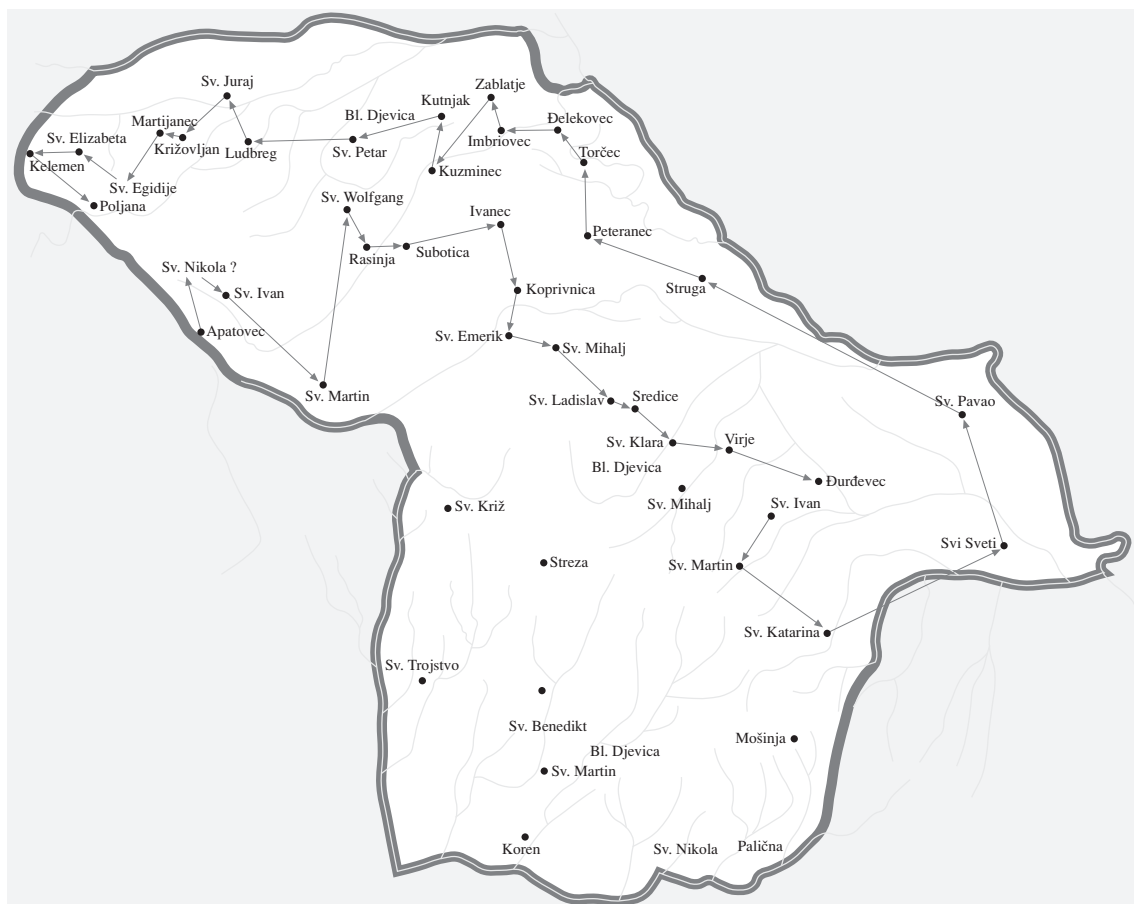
Sv. Juraj
Zablatje
Kutnjak
Bl. Djevica
Martijanec
Đelekovec
Sv. Elizabeta
Križovljan
Imbriovec
Ludbreg
Sv. Petar
Kelemen
Torčec
Sv. Egidije
Kuzminec
Poljana
Sv. Wolfgang
Ivanec
Peteranec
Subotica
Rasinja
Sv. Nikola ?
Sv. Ivan
Struga
Koprivnica
Apatovec
Sv. Emerik
Sv. Mihalj
Sv. Martin
Sredice
Sv. Ladislav
Sv. Pavao
Sv. Klara
Virje
Bl. Djevica
Đurđevec
Sv. Križ
Sv. Mihalj
Sv. Ivan
Svi Sveti
Streza
Sv. Martin
Sv. Katarina
Sv. Trojstvo
Sv. Benedikt
Mošinja
Bl. Djevica
Sv. Martin
Koren
Sv. Nikola
Palična